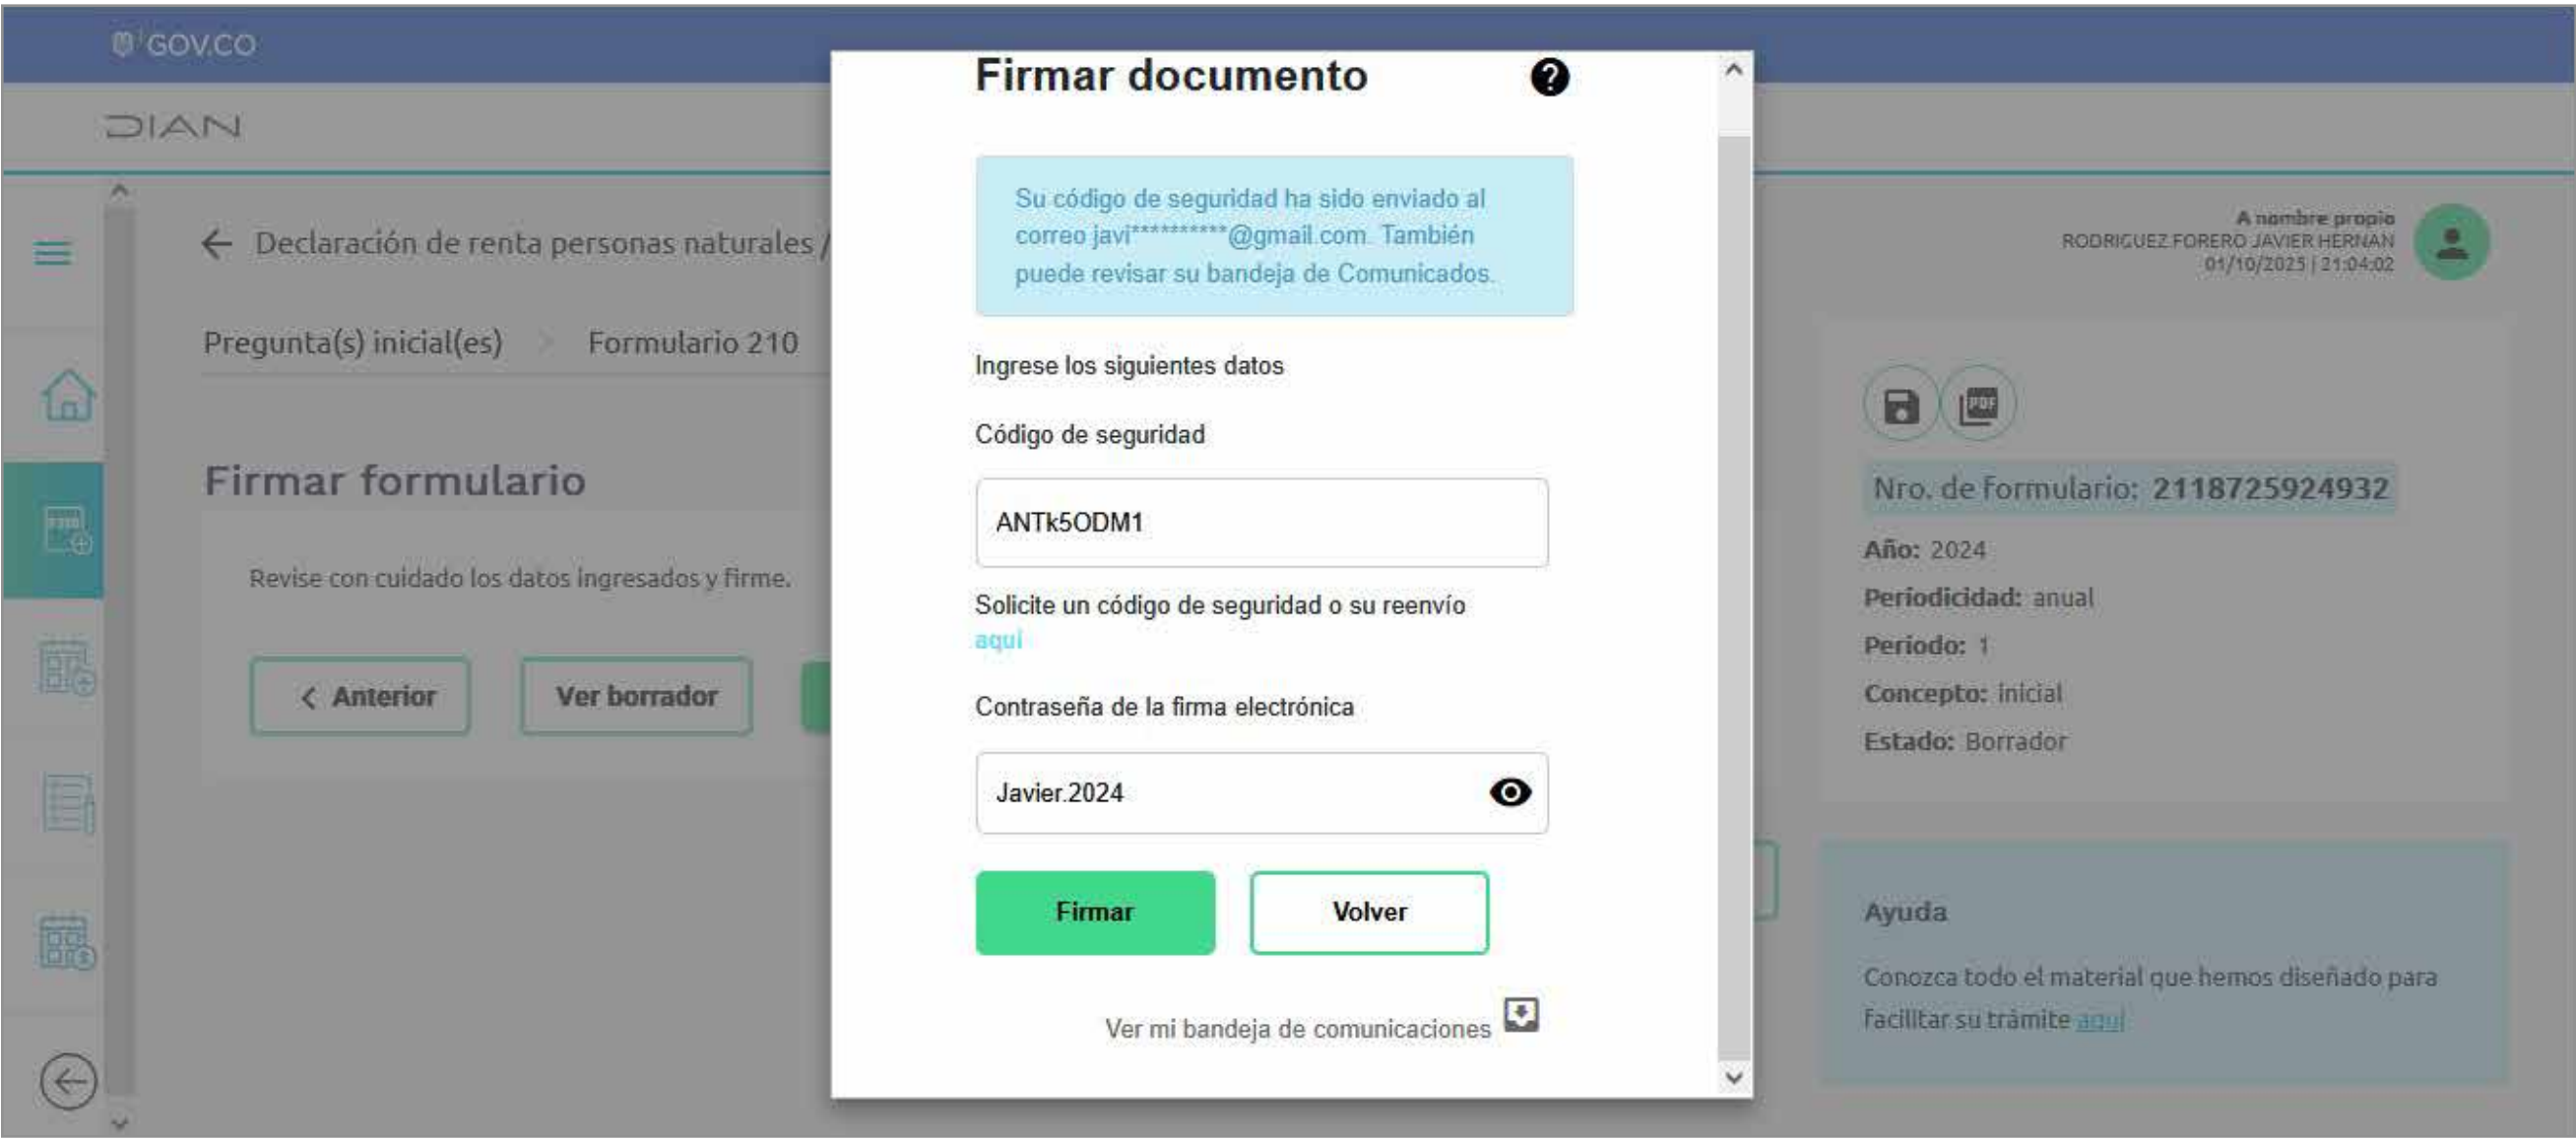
GOV.CO

DIAN

← Declaración de renta personas naturales /

Pregunta(s) inicial(es) > Formulario 210

Firmar formulario

Revise con cuidado los datos ingresados y firme.

< Anterior

Ver borrador

Firmar documento

Su código de seguridad ha sido enviado al correo javi**********@gmail.com. También puede revisar su bandeja de Comunicados.

Ingrese los siguientes datos

Código de seguridad

ANTk5ODM1

Solicite un código de seguridad o su reenvío aquí

Contraseña de la firma electrónica

Javier.2024

Firmar

Volver

Ver mi bandeja de comunicaciones

A nombre propio
RODRIGUEZ FORERO JAVIER HERNAN
01/10/2025 | 21:04:02

Nro. de formulario: 2118725924932

Año: 2024

Periodicidad: anual

Periodo: 1

Concepto: inicial

Estado: Borrador

Ayuda

Conozca todo el material que hemos diseñado para facilitar su trámite aquí